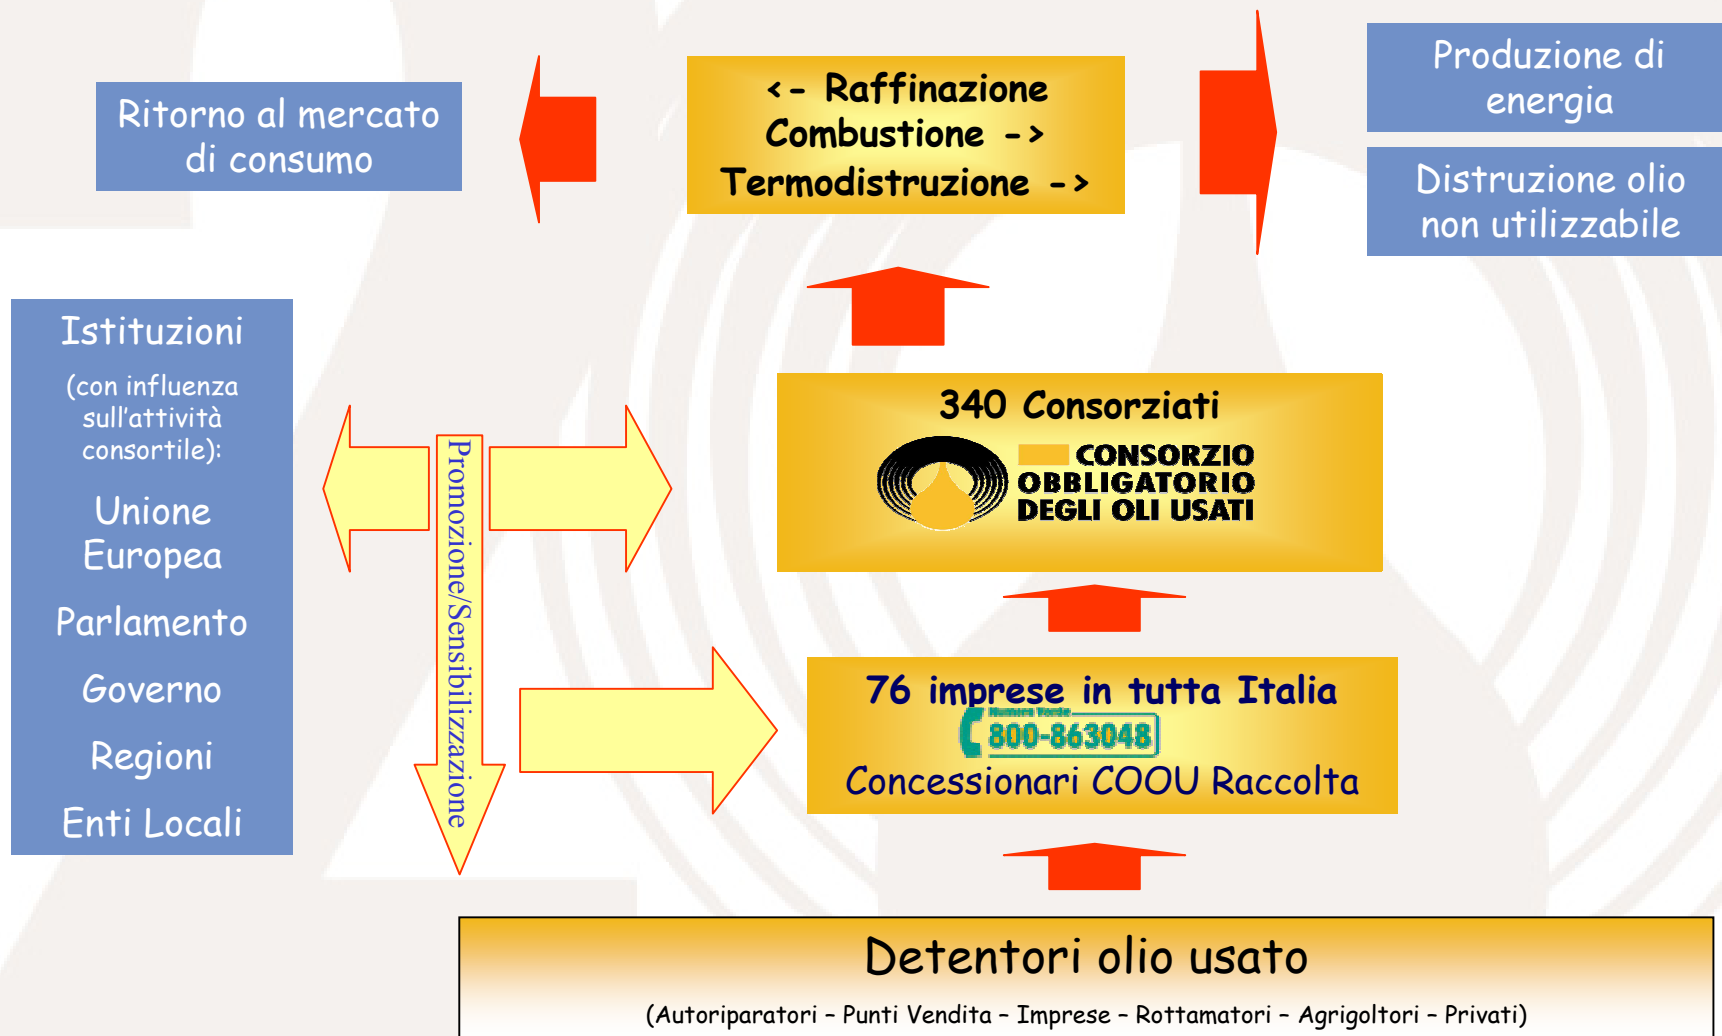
Ritorno al mercato di consumo

<- Raffinazione
Combustione ->
Termodistruzione ->

Produzione di energia

Distruzione olio non utilizzabile

Istituzioni
(con influenza sull'attività consortile):
Unione Europea
Parlamento
Governo
Regioni
Enti Locali

Promozione/Sensibilizzazione

340 Consorziati
CONSORZIO OBBLIGATORIO DEGLI OLI USATI

76 imprese in tutta Italia
Numero Verde
800-863048
Concessionari COOU Raccolta

Detentori olio usato
(Autoriparatori – Punti Vendita – Imprese – Rottamatori – Agrigoltori – Privati)